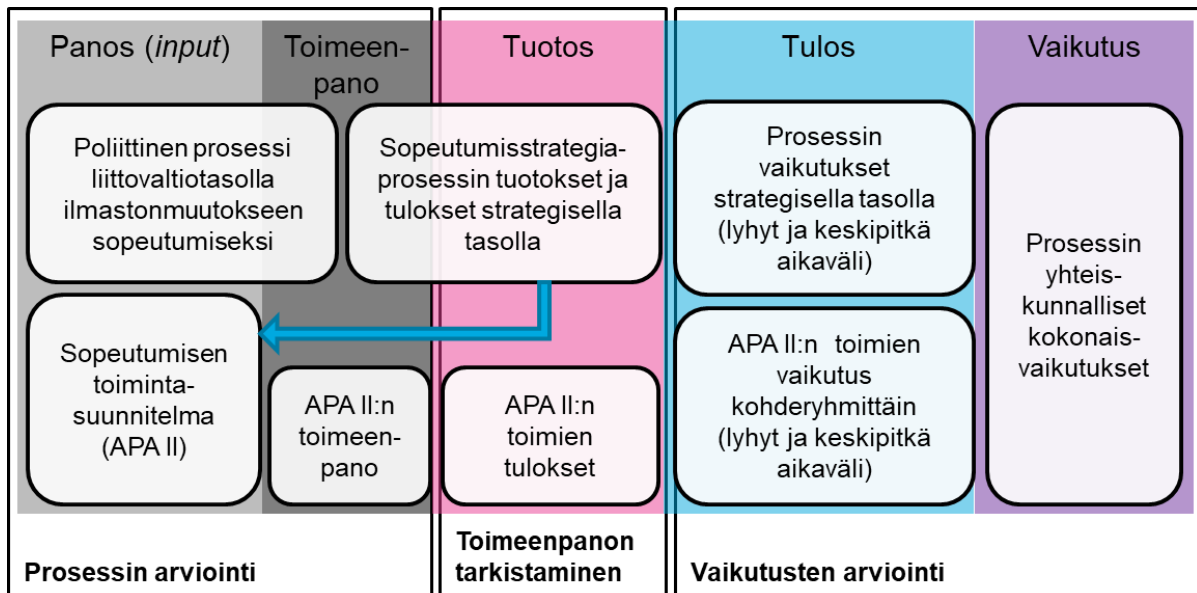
Panos (*input*)

Toimeenpano

Tuotos

Tulos

Vaikutus

Poliittinen prosessi liittovaltiotasolla ilmastonmuutokseen sopeutumiseksi

Sopeutumisstrategiaprosessin tuotokset ja tulokset strategisella tasolla

Prosessin vaikutukset strategisella tasolla (lyhyt ja keskipitkä aikaväli)

Prosessin yhteiskunnalliset kokonaisvaikutukset

Sopeutumisen toimintasuunnitelma (APA II)

APA II:n toimeenpano

APA II:n toimien tulokset

APA II:n toimien vaikutus kohderyhmittäin (lyhyt ja keskipitkä aikaväli)

Prosessin arviointi

Toimeenpanon tarkistaminen

Vaikutusten arviointi